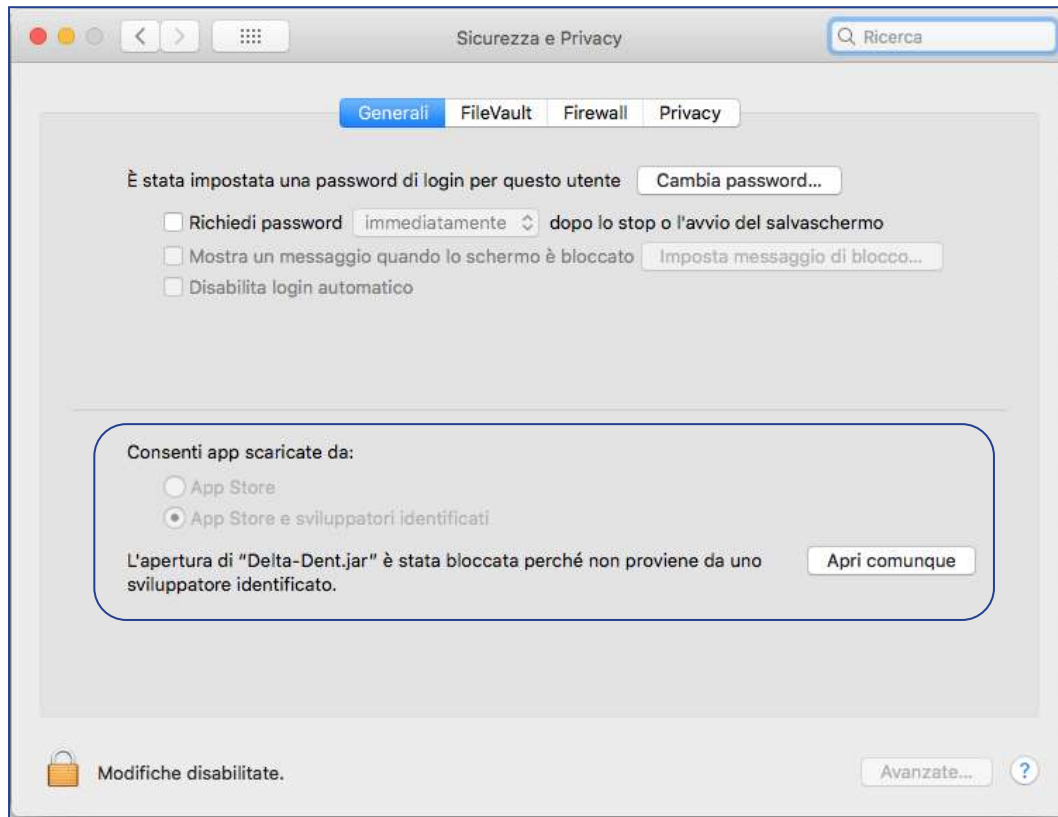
Sicurezza e Privacy

Ricerca

Generali FileVault Firewall Privacy

È stata impostata una password di login per questo utente Cambia password...

Richiedi password immediatamente dopo lo stop o l'avvio del salvaschermo

Mostra un messaggio quando lo schermo è bloccato Imposta messaggio di blocco...

Disabilita login automatico

Consenti app scaricate da:

App Store

App Store e sviluppatori identificati

L'apertura di "Delta-Dent.jar" è stata bloccata perché non proviene da uno sviluppatore identificato.

Apri comunque

Modifiche disabilitate.

Avanzate...

?